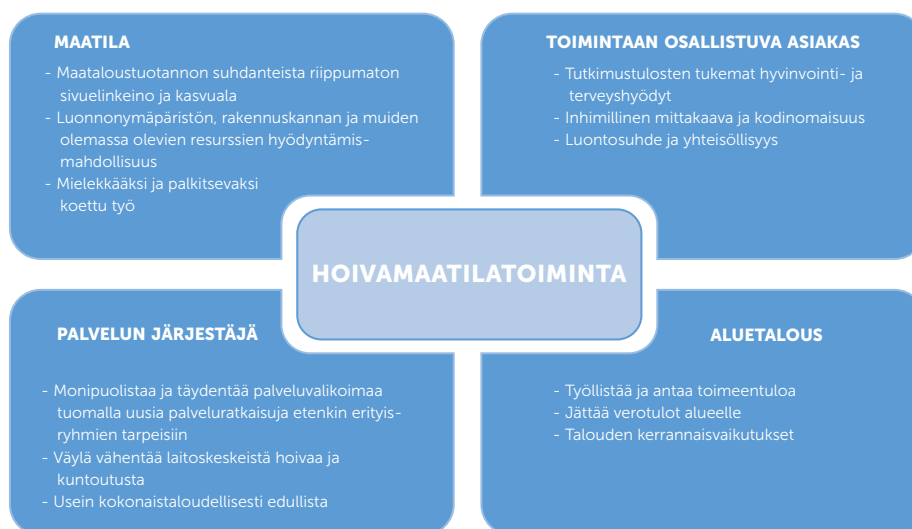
MAATILA

- Maataloustuotannon suhdanteista riippumaton sivuelinkeino ja kasvuala
- Luonnonympäristön, rakennuskannan ja muiden olemassa olevien resurssien hyödyntämismahdollisuus
- Mielekkääksi ja palkitsevaksi koettu työ

TOIMINTAAN OSALLISTUVA ASIAKAS

- Tutkimustulosten tukemat hyvinvointi- ja terveyshyödyt
- Inhimillinen mittakaava ja kodinomaisuus
- Luontosuhde ja yhteisöllisyys

HOIVAMAATILATOIMINTA

PALVELUN JÄRJESTÄJÄ

- Monipuolistaa ja täydentää palveluvalikoimaa tuomalla uusia palveluratkaisuja etenkin erityisryhmien tarpeisiin
- Väylä vähentää laitoskeskeistä hoivaa ja kuntoutusta
- Usein kokonaistaloudellisesti edullista

ALUETALOUS

- Työllistää ja antaa toimeentuloa
- Jättää verotulot alueelle
- Talouden kerrannaisvaikutukset